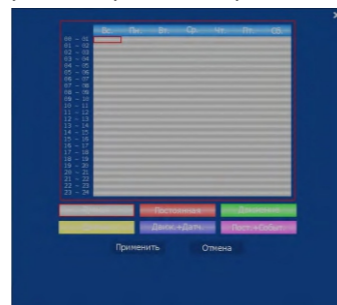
×

| | Вс | Пн | Вт | Ср | Чт | Пт | Сб |
|---|---|---|---|---|---|---|---|
| 00 - 01 | | | | | | | |
| 01 - 02 | | | | | | | |
| 02 - 03 | | | | | | | |
| 03 - 04 | | | | | | | |
| 04 - 05 | | | | | | | |
| 05 - 06 | | | | | | | |
| 06 - 07 | | | | | | | |
| 07 - 08 | | | | | | | |
| 08 - 09 | | | | | | | |
| 09 - 10 | | | | | | | |
| 10 - 11 | | | | | | | |
| 11 - 12 | | | | | | | |
| 12 - 13 | | | | | | | |
| 13 - 14 | | | | | | | |
| 14 - 15 | | | | | | | |
| 15 - 16 | | | | | | | |
| 16 - 17 | | | | | | | |
| 17 - 18 | | | | | | | |
| 18 - 19 | | | | | | | |
| 19 - 20 | | | | | | | |
| 20 - 21 | | | | | | | |
| 21 - 22 | | | | | | | |
| 22 - 23 | | | | | | | |
| 23 - 24 | | | | | | | |

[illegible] Постоянная Движение
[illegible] Движ.+Датч. Пост.+Событ.

Применить Отмена